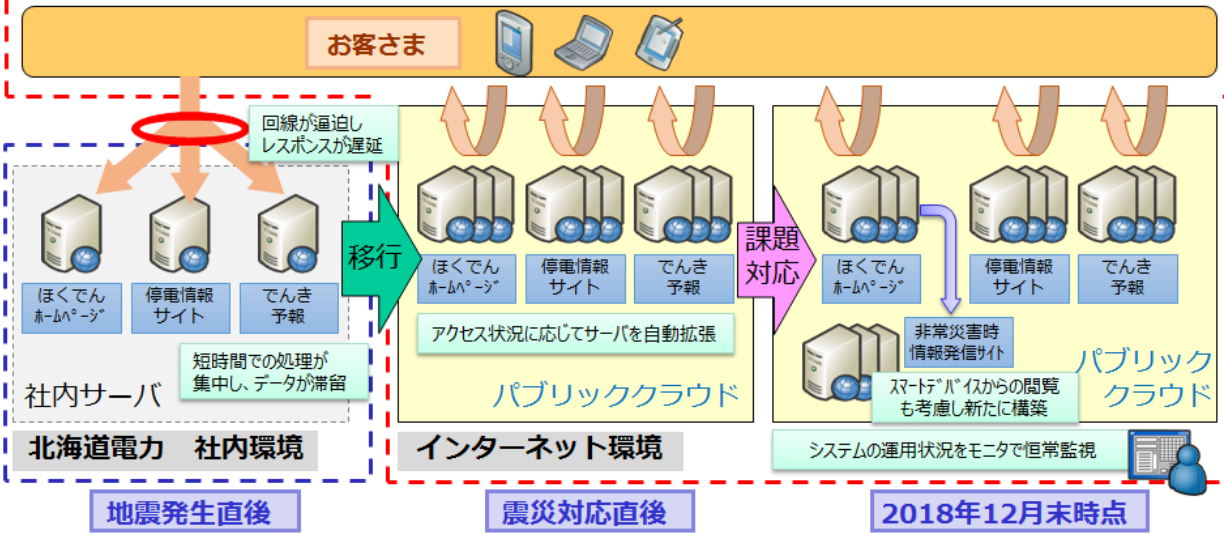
お客さま

回線が逼迫し
レスポンスが遅延

ほくでん
ホームページ

停電情報
サイト

でんき
予報

短時間での処理が
集中し、データが滞留

社内サーバ

北海道電力　社内環境

移行

ほくでん
ホームページ

停電情報
サイト

でんき
予報

アクセス状況に応じてサーバを自動拡張

パブリッククラウド

インターネット環境

課題
対応

ほくでん
ホームページ

停電情報
サイト

でんき
予報

非常災害時
情報発信サイト

スマートデバイスからの閲覧
も考慮し新たに構築

パブリック
クラウド

システムの運用状況をモニタで恒常監視

地震発生直後

震災対応直後

2018年12月末時点